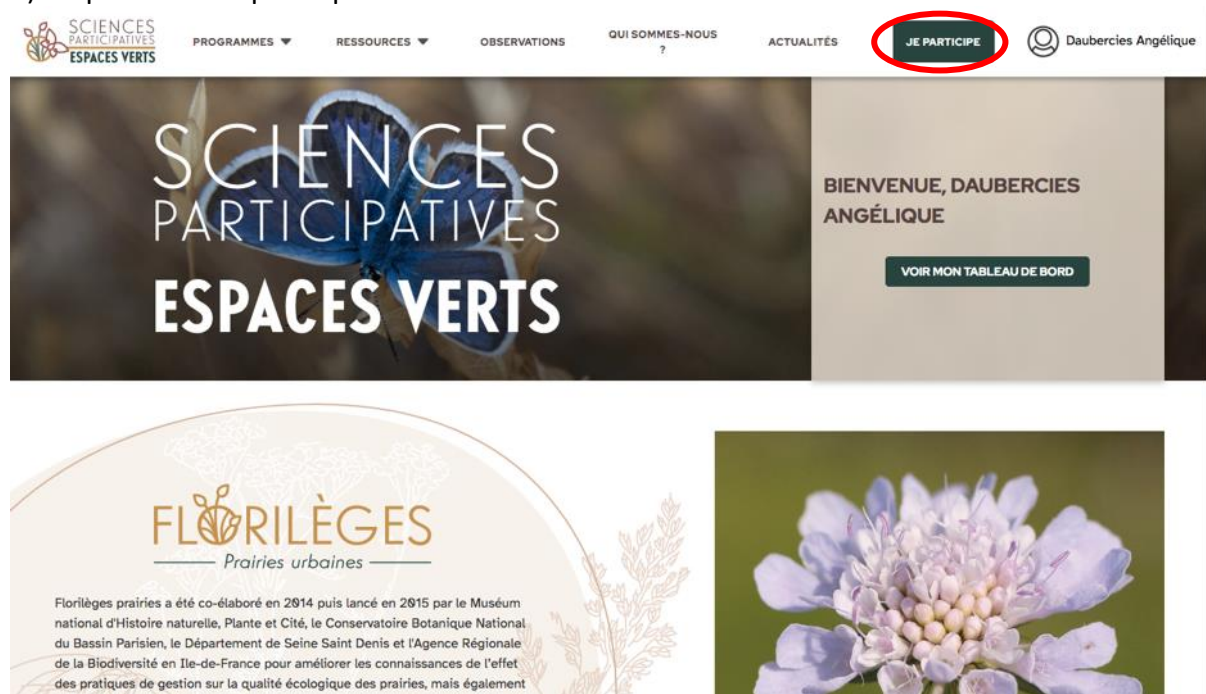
SCIENCES PARTICIPATIVES ESPACES VERTS

PROGRAMMES ▼ RESSOURCES ▼ OBSERVATIONS QUI SOMMES-NOUS ? ACTUALITÉS JE PARTICIPE Daubercies Angélique

SCIENCES PARTICIPATIVES ESPACES VERTS

BIENVENUE, DAUBERCIES ANGÉLIQUE

VOIR MON TABLEAU DE BORD

FLORILÈGES
Prairies urbaines

Florilèges prairies a été co-élaboré en 2014 puis lancé en 2015 par le Muséum national d'Histoire naturelle, Plante et Cité, le Conservatoire Botanique National du Bassin Parisien, le Département de Seine Saint Denis et l'Agence Régionale de la Biodiversité en Ile-de-France pour améliorer les connaissances de l'effet des pratiques de gestion sur la qualité écologique des prairies, mais également